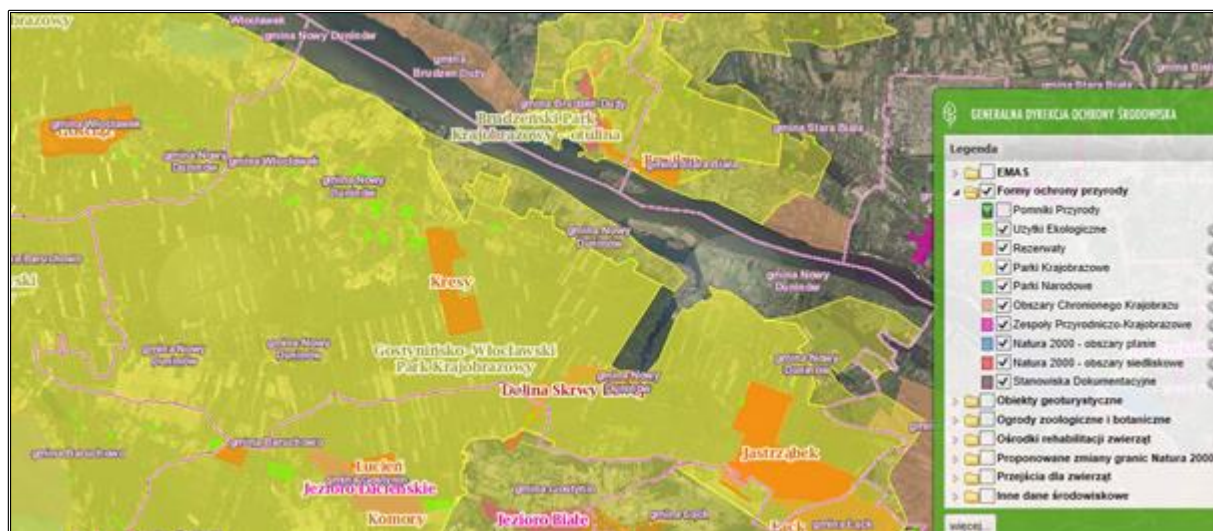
Włocławek
gmina Nowy Duninów
gmina Brudzeń Duży
Brudzeński Park Krajobrazowy - Skrwa
gmina Brudzeń Duży
gmina Włocławek
gmina Nowy Duninów
gmina Włocławek
gmina Nowy Duninów
gmina Stara Biała
gmina Nowy Duninów
gmina Nowy Duninów
Kresy
gmina Nowy Duninów
gmina Nowy Duninów
Gostynińsko-Włocławski Park Krajobrazowy
Dolina Skrwy
gmina Baruchowo
gmina Baruchowo
Lucień
Jezioro Lucieńskie
Komory
Jezioro Białe
Jastrząbek
gmina Gostynin
gmina Łąck
gmina Łąck
GENERALNA DYREKCJA OCHRONY ŚRODOWISKA
Legenda
EMAS
Formy ochrony przyrody
Pomniki Przyrody
Użytki Ekologiczne
Rezerwaty
Parki Krajobrazowe
Parki Narodowe
Obszary Chronionego Krajobrazu
Zespoły Przyrodniczo-Krajobrazowe
Natura 2000 - obszary ptasie
Natura 2000 - obszary siedliskowe
Stanowiska Dokumentacyjne
Obiekty geoturystyczne
Ogrody zoologiczne i botaniczne
Ośrodki rehabilitacji zwierząt
Proponowane zmiany granic Natura 2000
Przejścia dla zwierząt
Inne dane środowiskowe
więcej